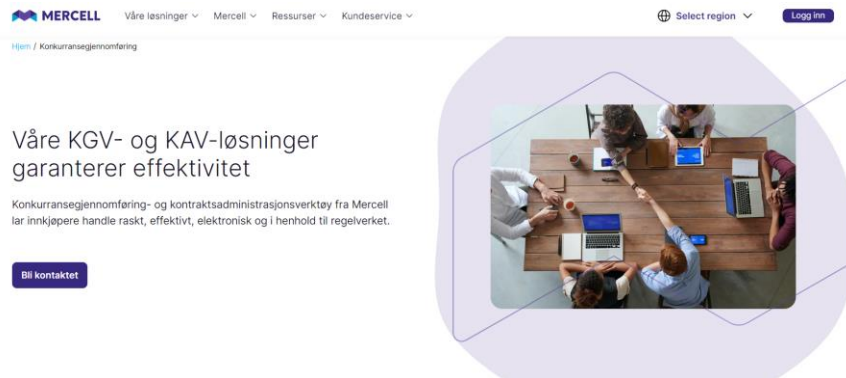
MERCELL Våre løsninger Mercell Ressurser Kundeservice Select region Logg inn

Hjem / Konkurransegjennomføring

Våre KGV- og KAV-løsninger garanterer effektivitet

Konkurransegjennomføring- og kontraktsadministrasjonsverktøy fra Mercell lar innkjøpere handle raskt, effektivt, elektronisk og i henhold til regelverket.

Bli kontaktet